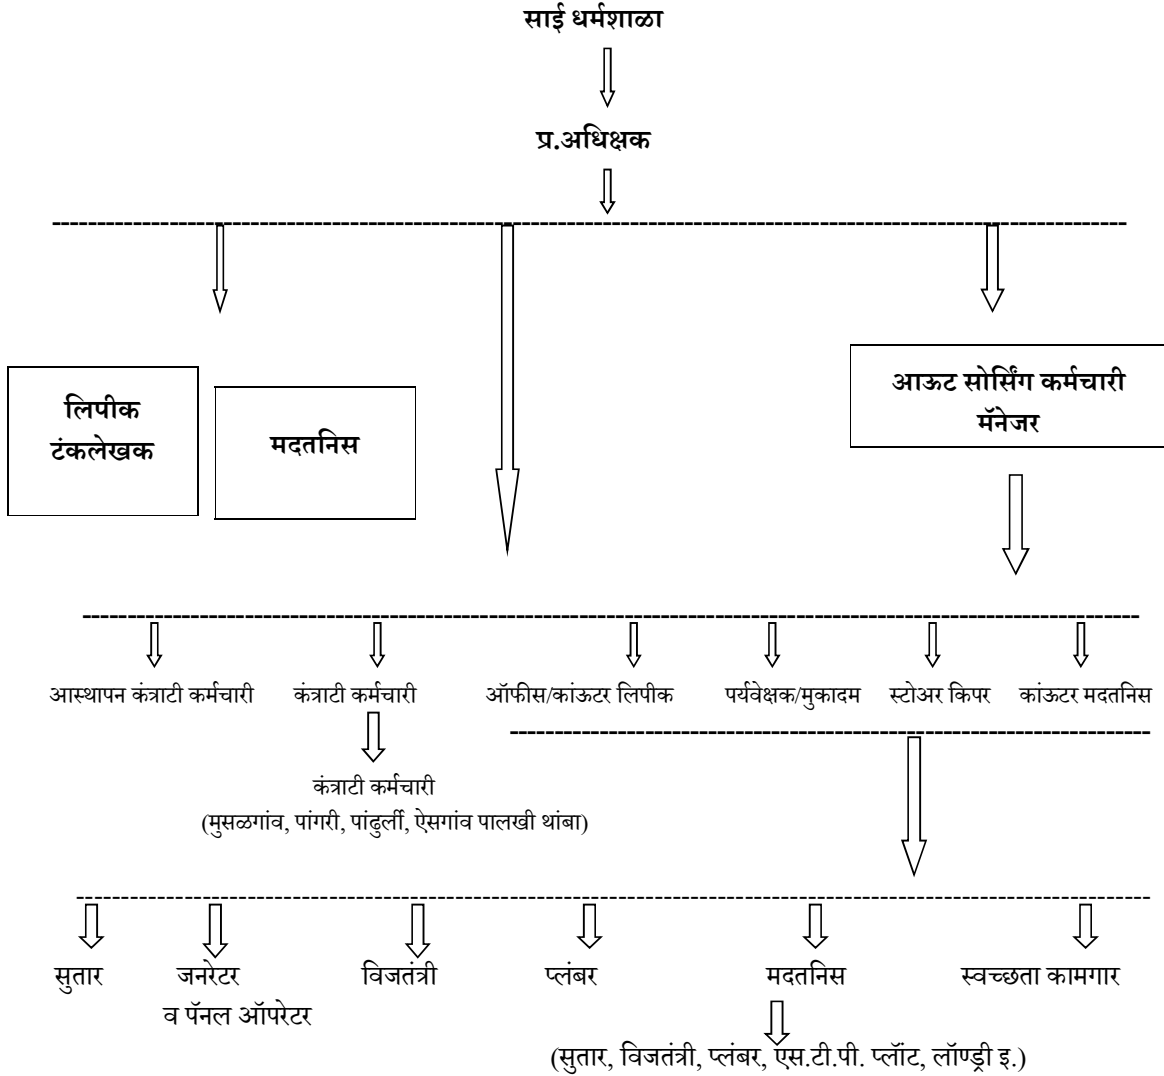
साई धर्मशाळा

प्र.अधिक्षक

लिपीक टंकलेखक

मदतनिस

आऊट सोर्सिंग कर्मचारी मॅनेजर

आस्थापन कंत्राटी कर्मचारी

कंत्राटी कर्मचारी

कंत्राटी कर्मचारी (मुसळगांव, पांगरी, पांढुर्ली, ऐसगांव पालखी थांबा)

ऑफीस/कांऊटर लिपीक

पर्यवेक्षक/मुकादम

स्टोअर किपर

कांऊटर मदतनिस

सुतार

जनरेटर व पॅनल ऑपरेटर

विजतंत्री

प्लंबर

मदतनिस

(सुतार, विजतंत्री, प्लंबर, एस.टी.पी. प्लॉंट, लॉण्ड्री इ.)

स्वच्छता कामगार